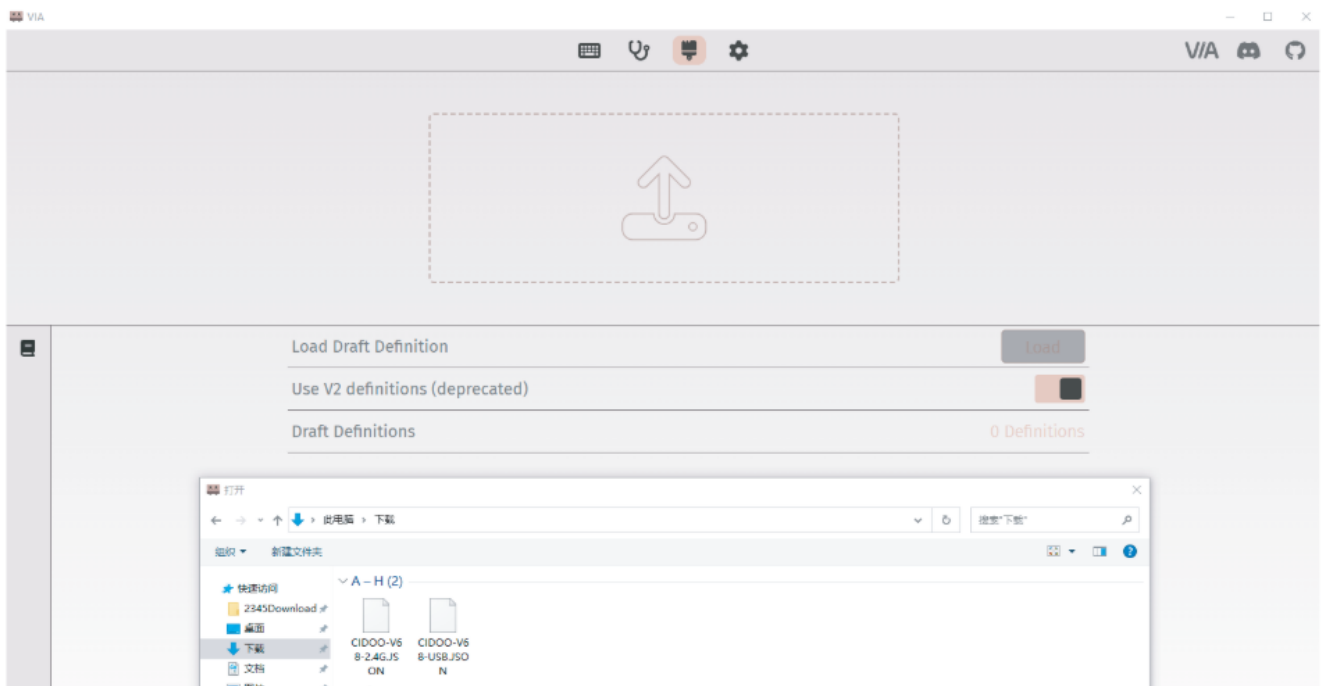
VIA

VIA

Load Draft Definition
Load
Use V2 definitions (deprecated)
Draft Definitions
0 Definitions

打开
此电脑 > 下载
搜索"下载"
组织 ▾
新建文件夹
快速访问
2345Download
桌面
下载
文档
A – H (2)
CIDOO-V68-2.4G.JSON
CIDOO-V68-USB.JSON